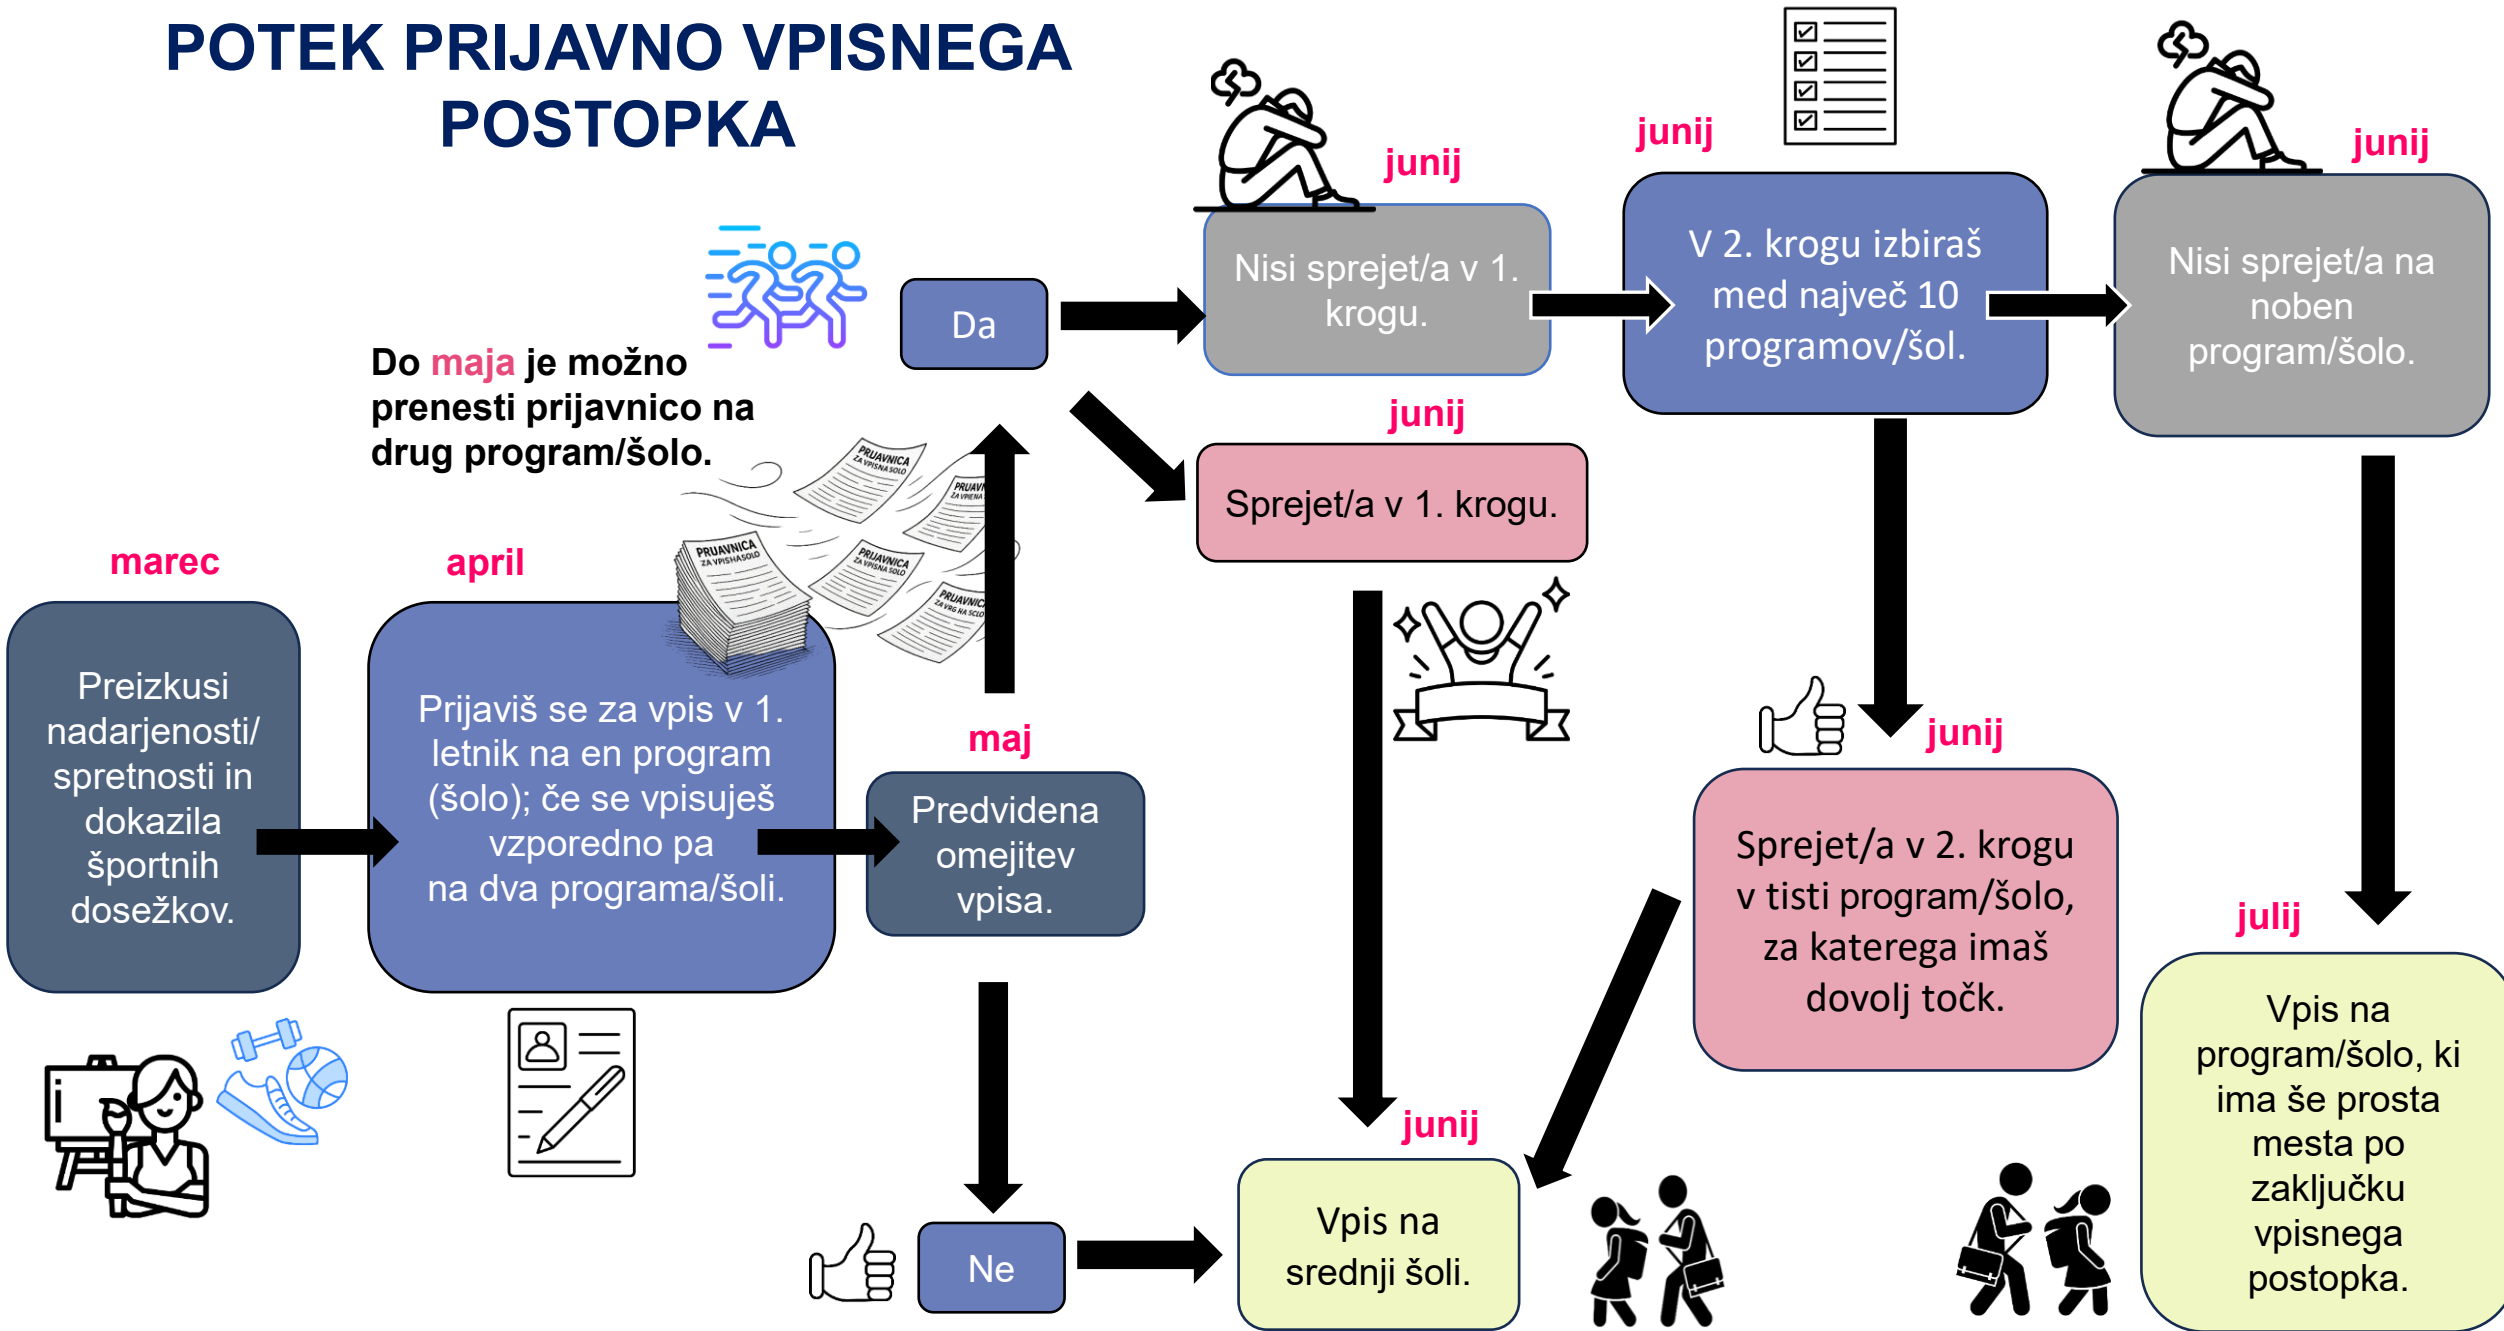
POTEK PRIJAVNO VPISNEGA POSTOPKA

marec

Preizkusi nadarjenosti/ spretnosti in dokazila športnih dosežkov.

april

Prijaviš se za vpis v 1. letnik na en program (šolo); če se vpisuješ vzporedno pa na dva programa/šoli.

PRIJAVNICA ZA VPIS NA ŠOLO

maj

Predvidena omejitev vpisa.

Do maja je možno prenesti prijavnico na drug program/šolo.

Da

Ne

junij

Nisi sprejet/a v 1. krogu.

junij

Sprejet/a v 1. krogu.

junij

V 2. krogu izbiraš med največ 10 programov/šol.

junij

Nisi sprejet/a na noben program/šolo.

junij

Sprejet/a v 2. krogu v tisti program/šolo, za katerega imaš dovolj točk.

junij

Vpis na srednji šoli.

julij

Vpis na program/šolo, ki ima še prosta mesta po zaključku vpisnega postopka.